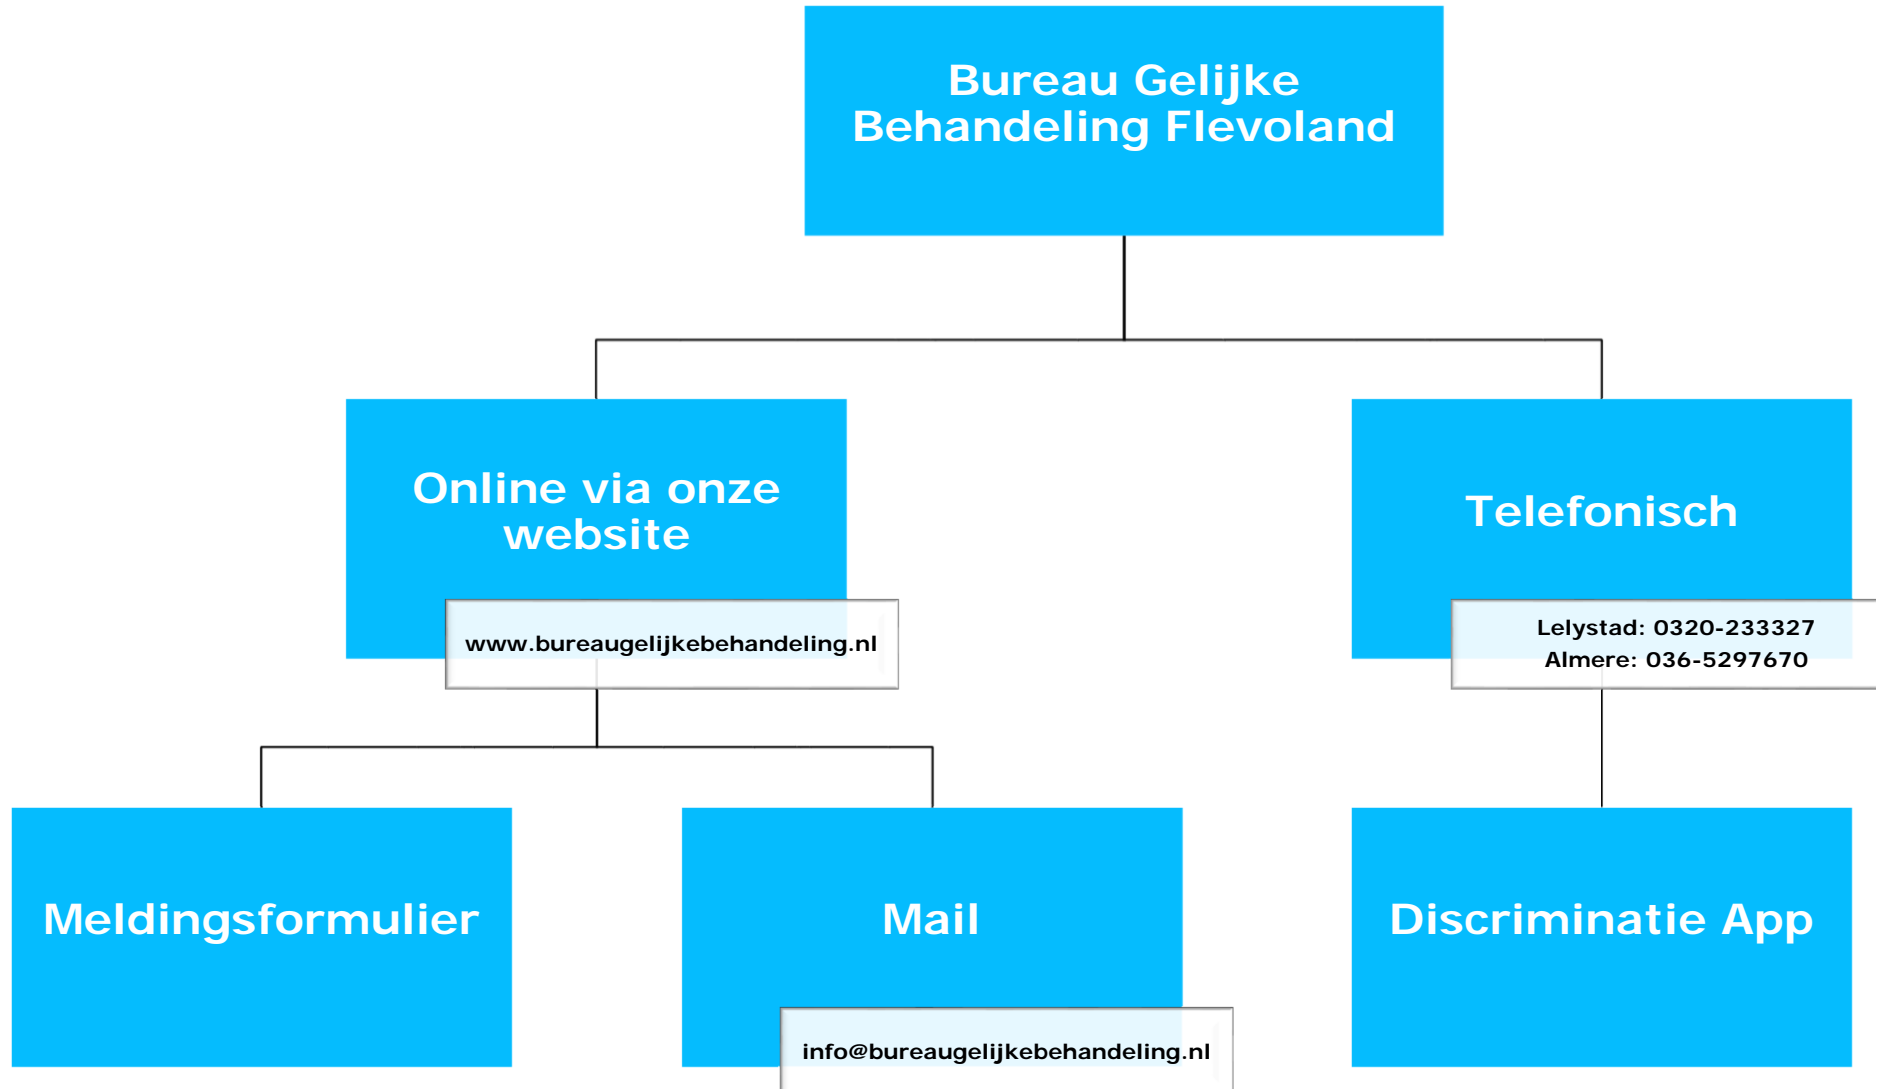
Bureau Gelijke Behandeling Flevoland

Online via onze website

www.bureaugelijkebehandeling.nl

Telefonisch

Lelystad: 0320-233327
Almere: 036-5297670

Meldingsformulier

Mail

info@bureaugelijkebehandeling.nl

Discriminatie App